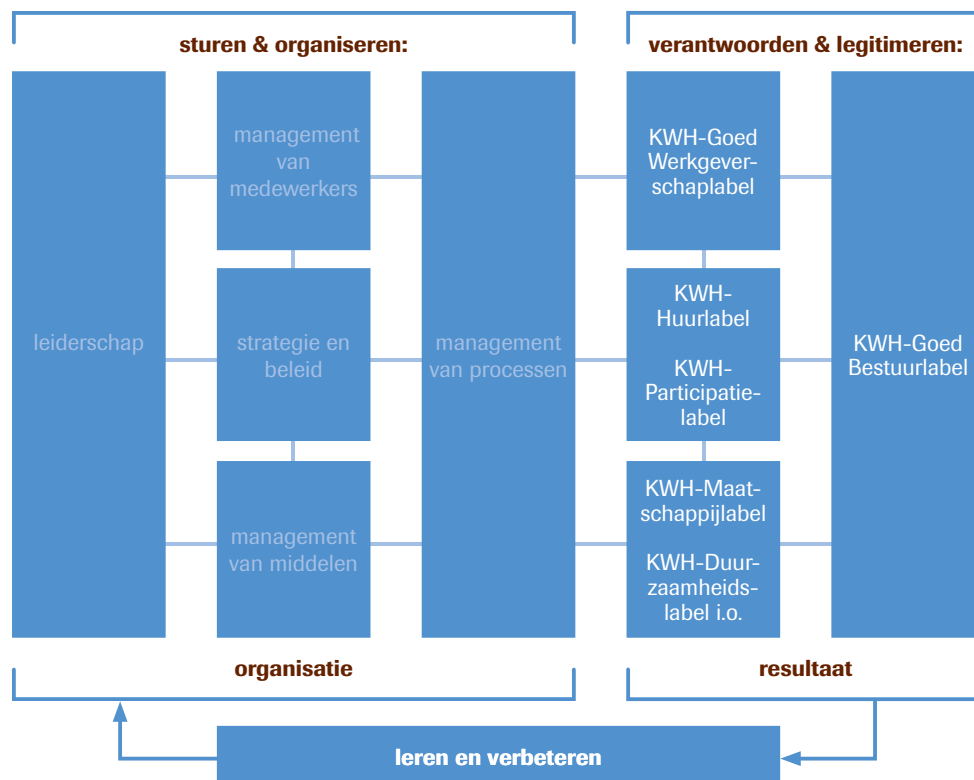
sturen & organiseren:

verantwoorden & legitimeren:

leiderschap

management van medewerkers

strategie en beleid

management van middelen

management van processen

KWH-Goed Werkgeverschaplabel

KWH-Huurlabel

KWH-Participatielabel

KWH-Maatschappijlabel

KWH-Duurzaamheidslabel i.o.

KWH-Goed Bestuurlabel

organisatie

resultaat

leren en verbeteren